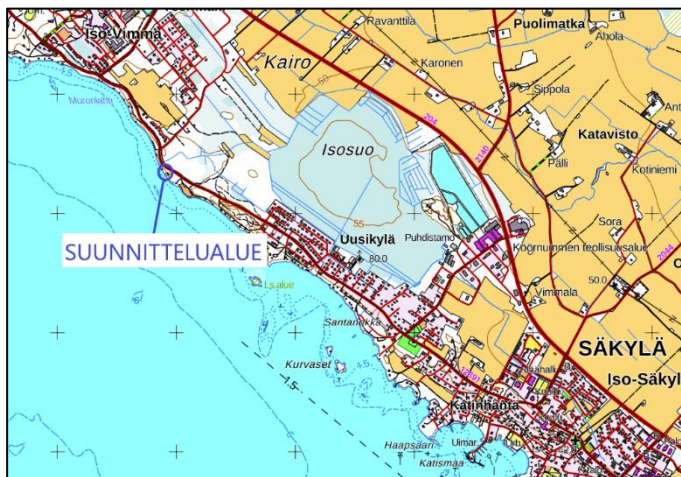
Iso-Vimma
Ravanttila
Puolimatka
Ahola
Kairo
Karonen
Murokallio
Sippola
204
Katavisto
Isosuo
2140
Pälli
Kotiniemi
Sora
55
SUUNNITTELUALUE
Uusikylä
Puhdistamo
Koomunnen teollisuusalue
80.0
2044
Vimmala
50.0
Uimaranta
SÄKYLÄ
Santaniokka
Iso-Säkylä
Kurvaset
15
Kallinhaara
Haapsaari
Uimar
Katismaa